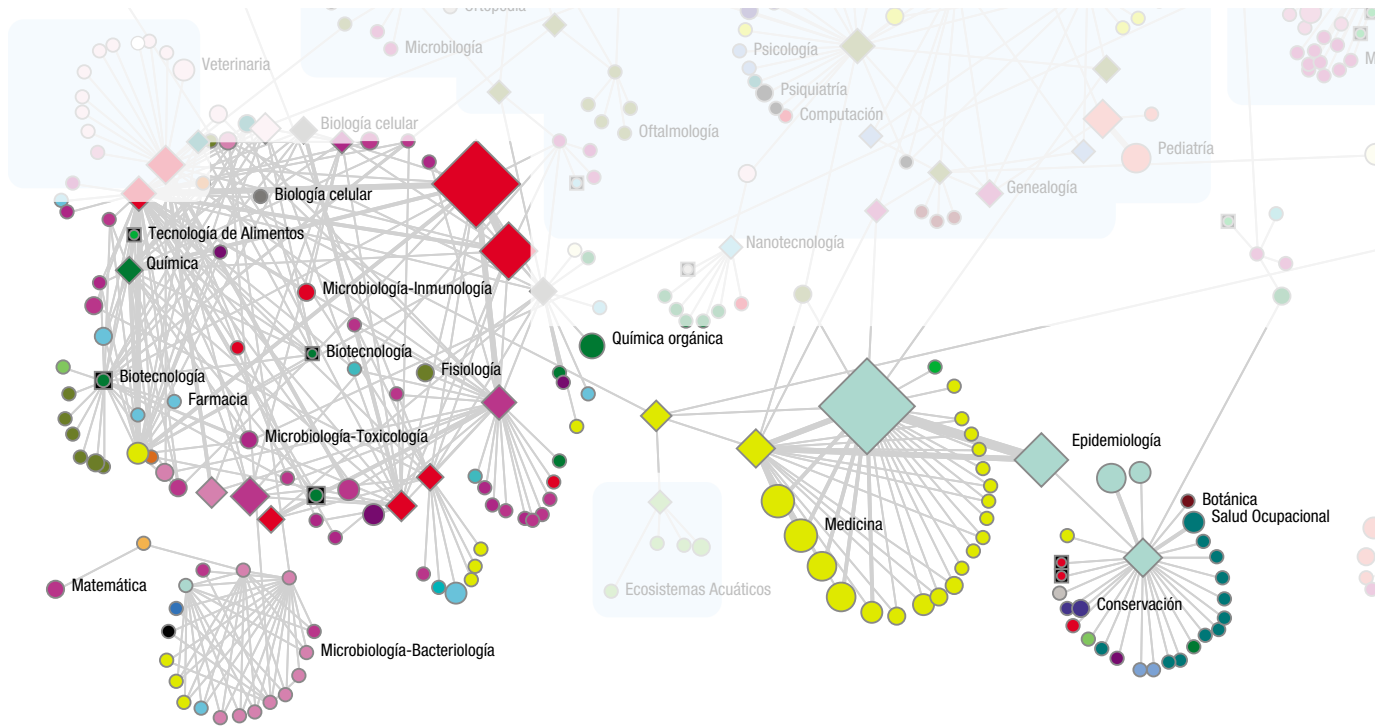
Ortopedia
Microbilogía
Veterinaria
Psicología
Psiquiatría
Computación
Oftalmología
Pediatría
Biología celular
Biología celular
Genealogía
Tecnología de Alimentos
Química
Nanotecnología
Microbiología-Inmunología
Química orgánica
Biotecnología
Biotecnología
Fisiología
Farmacia
Microbiología-Toxicología
Epidemiología
Botánica
Salud Ocupacional
Medicina
Matemática
Ecosistemas Acuáticos
Conservación
Microbiología-Bacteriología
M